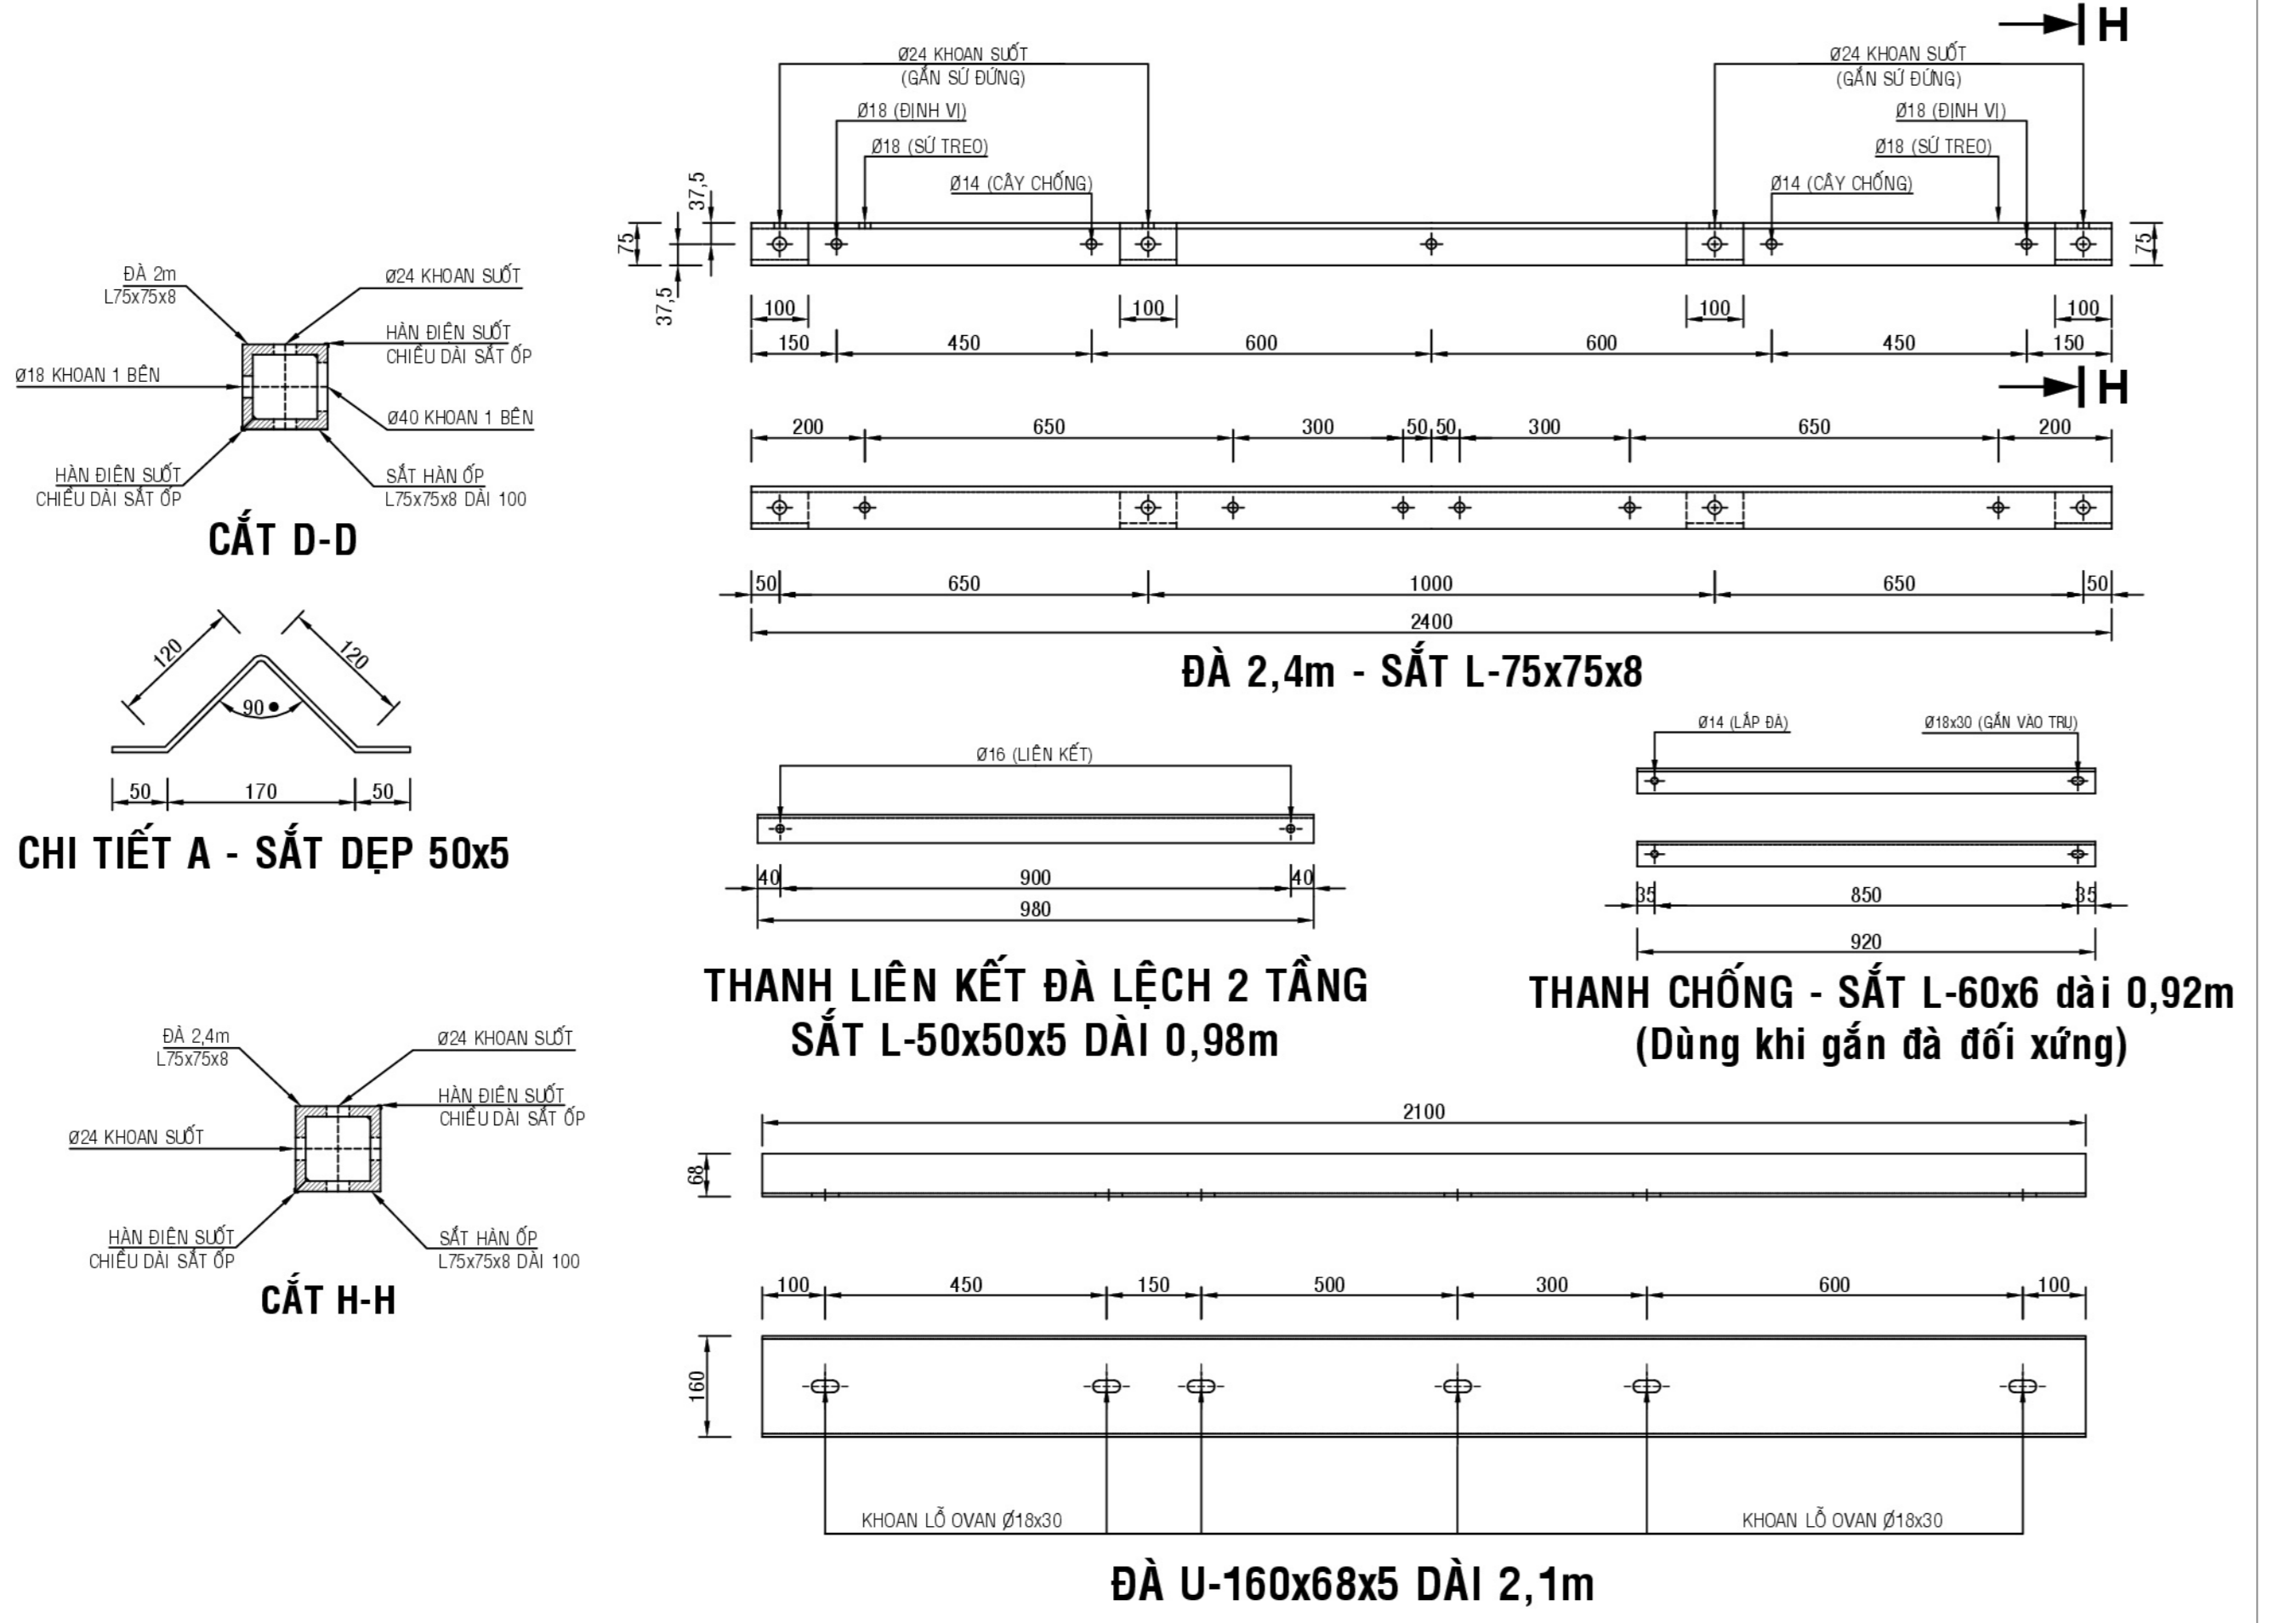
H

Ø24 KHOAN SUỐT
(GẮN SỨ ĐỨNG)
Ø18 (ĐỊNH VỊ)
Ø18 (SỨ TREO)
Ø14 (CÂY CHỐNG)

Ø24 KHOAN SUỐT
(GẮN SỨ ĐỨNG)
Ø18 (ĐỊNH VỊ)
Ø18 (SỨ TREO)
Ø14 (CÂY CHỐNG)

37,5
75
37,5
75

100 100 100 100
150 450 600 600 450 150

H

200 650 300 50 50 300 650 200

50 650 1000 650 50
2400

ĐÀ 2,4m - SẮT L-75x75x8

ĐÀ 2m
L75x75x8
Ø24 KHOAN SUỐT
HÀN ĐIỆN SUỐT
CHIỀU DÀI SẮT ỐP
Ø18 KHOAN 1 BÊN
Ø40 KHOAN 1 BÊN
HÀN ĐIỆN SUỐT
CHIỀU DÀI SẮT ỐP
SẮT HÀN ỐP
L75x75x8 DÀI 100
CẮT D-D

120 120
90
50 170 50
CHI TIẾT A - SẮT DẸP 50x5

Ø16 (LIÊN KẾT)
40 900 40
980
THANH LIÊN KẾT ĐÀ LỆCH 2 TẦNG
SẮT L-50x50x5 DÀI 0,98m

Ø14 (LẮP ĐÀ)
Ø18x30 (GẮN VÀO TRỤ)
35 850 35
920
THANH CHỐNG - SẮT L-60x6 dài 0,92m
(Dùng khi gắn đà đối xứng)

ĐÀ 2,4m
L75x75x8
Ø24 KHOAN SUỐT
HÀN ĐIỆN SUỐT
CHIỀU DÀI SẮT ỐP
Ø24 KHOAN SUỐT
HÀN ĐIỆN SUỐT
CHIỀU DÀI SẮT ỐP
SẮT HÀN ỐP
L75x75x8 DÀI 100
CẮT H-H

2100
68
100 450 150 500 300 600 100
160
KHOAN LỖ OVAN Ø18x30
KHOAN LỖ OVAN Ø18x30
ĐÀ U-160x68x5 DÀI 2,1m